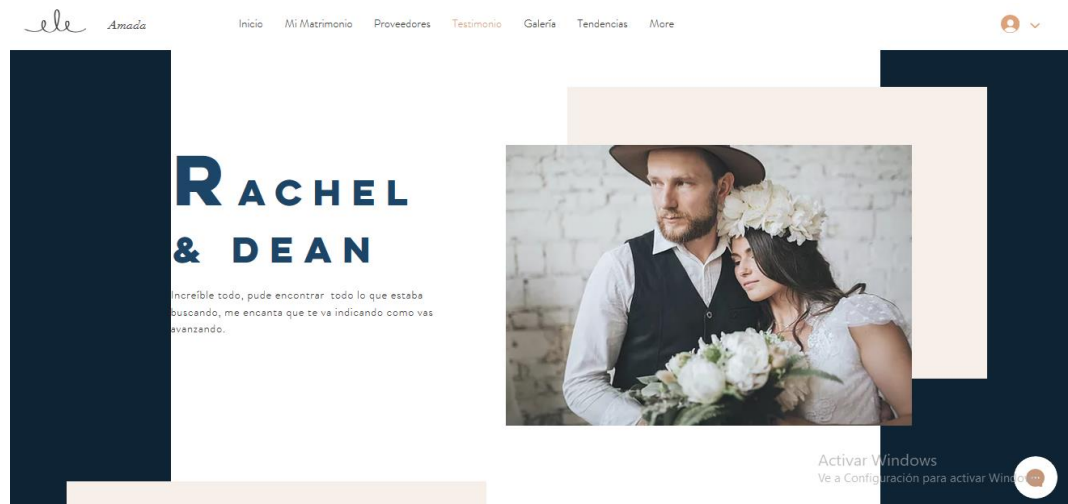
elle Amada

Inicio Mi Matrimonio Proveedores Testimonio Galería Tendencias More

Rachel & Dean

Increíble todo, pude encontrar todo lo que estaba buscando, me encanta que te va indicando como vas avanzando.

Activar Windows
Ve a Configuración para activar Windo